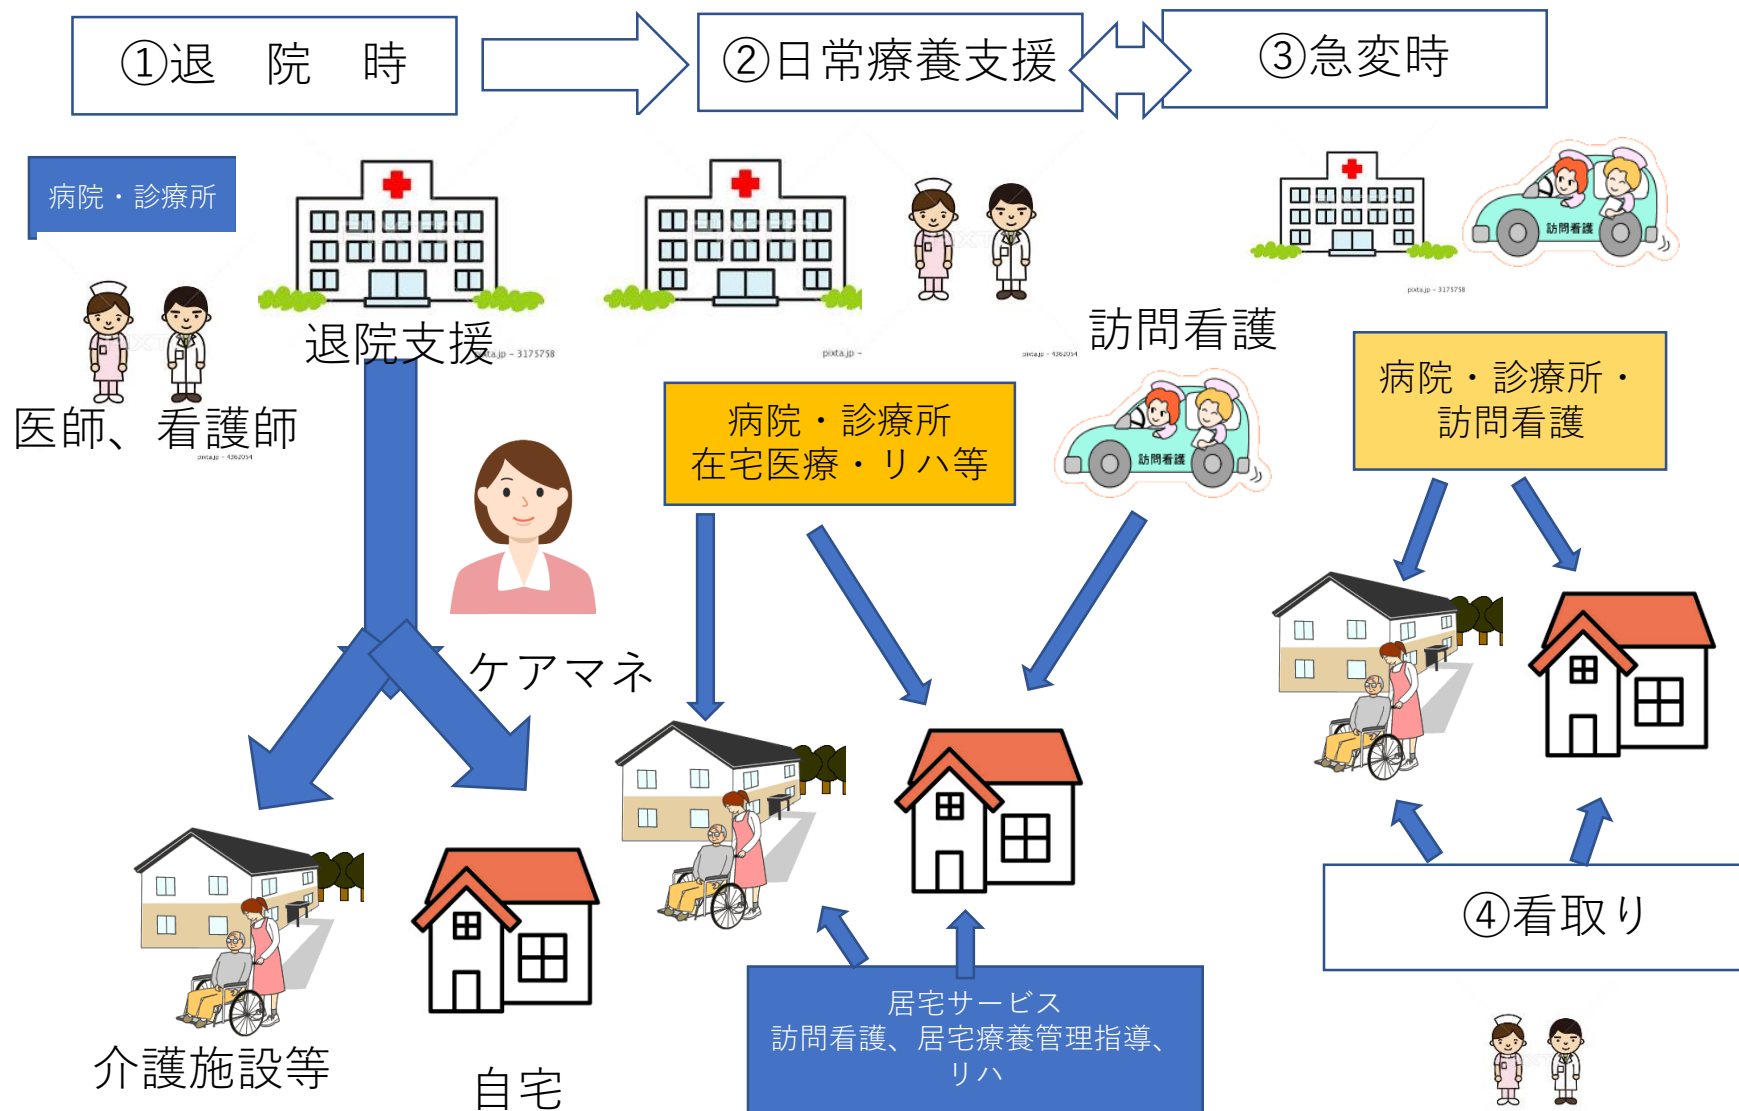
①退　院　時

②日常療養支援

③急変時

病院・診療所

退院支援

pixta.jp - 3175758

医師、看護師

pixta.jp - 4362054

pixta.jp -

pixta.jp - 4362054

訪問看護

訪問看護

pixta.jp - 3175758

病院・診療所
在宅医療・リハ等

訪問看護

病院・診療所・
訪問看護

ケアマネ

介護施設等

自宅

居宅サービス
訪問看護、居宅療養管理指導、
リハ

④看取り